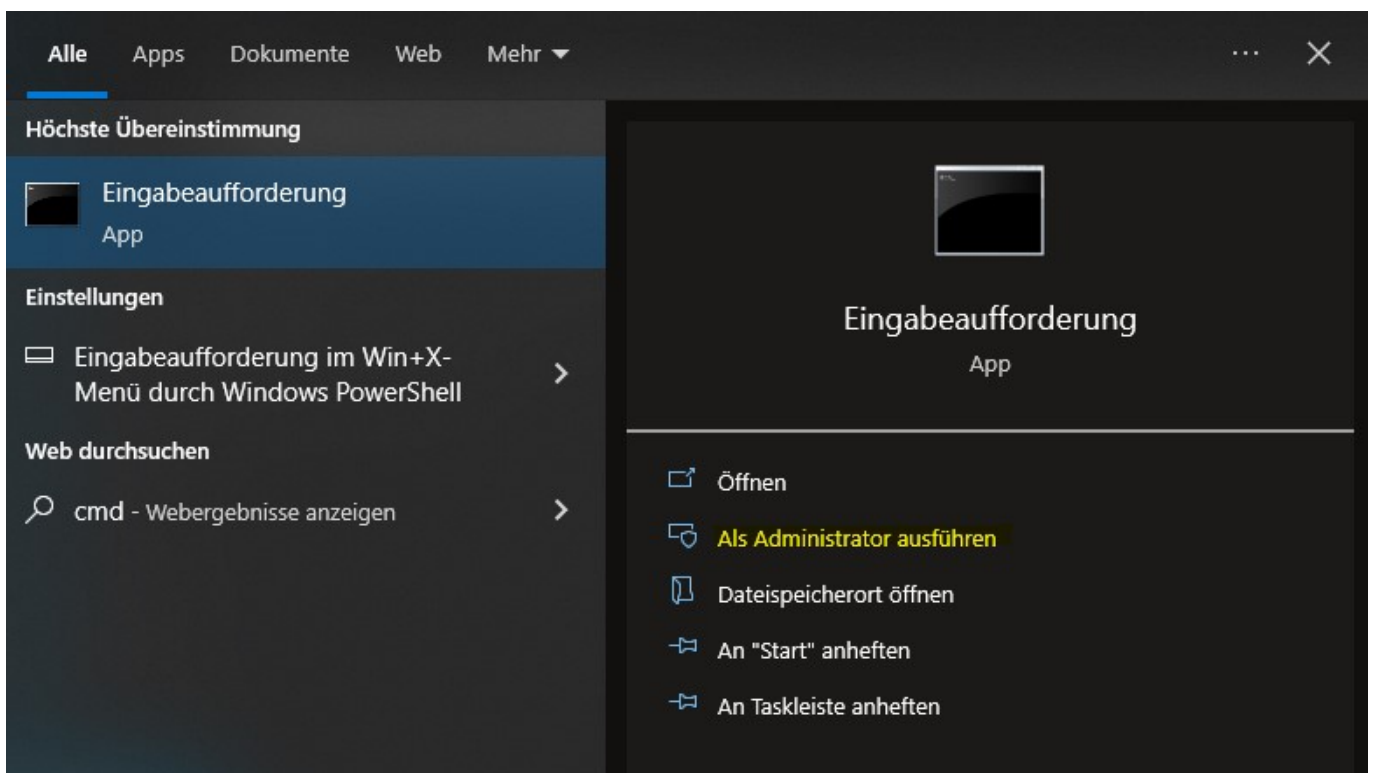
Alle Apps Dokumente Web Mehr ▾ ··· ✕

Höchste Übereinstimmung

Eingabeaufforderung
App

Einstellungen

Eingabeaufforderung im Win+X-Menü durch Windows PowerShell

Web durchsuchen

cmd - Webergebnisse anzeigen

Eingabeaufforderung
App

Öffnen

Als Administrator ausführen

Dateispeicherort öffnen

An "Start" anheften

An Taskleiste anheften